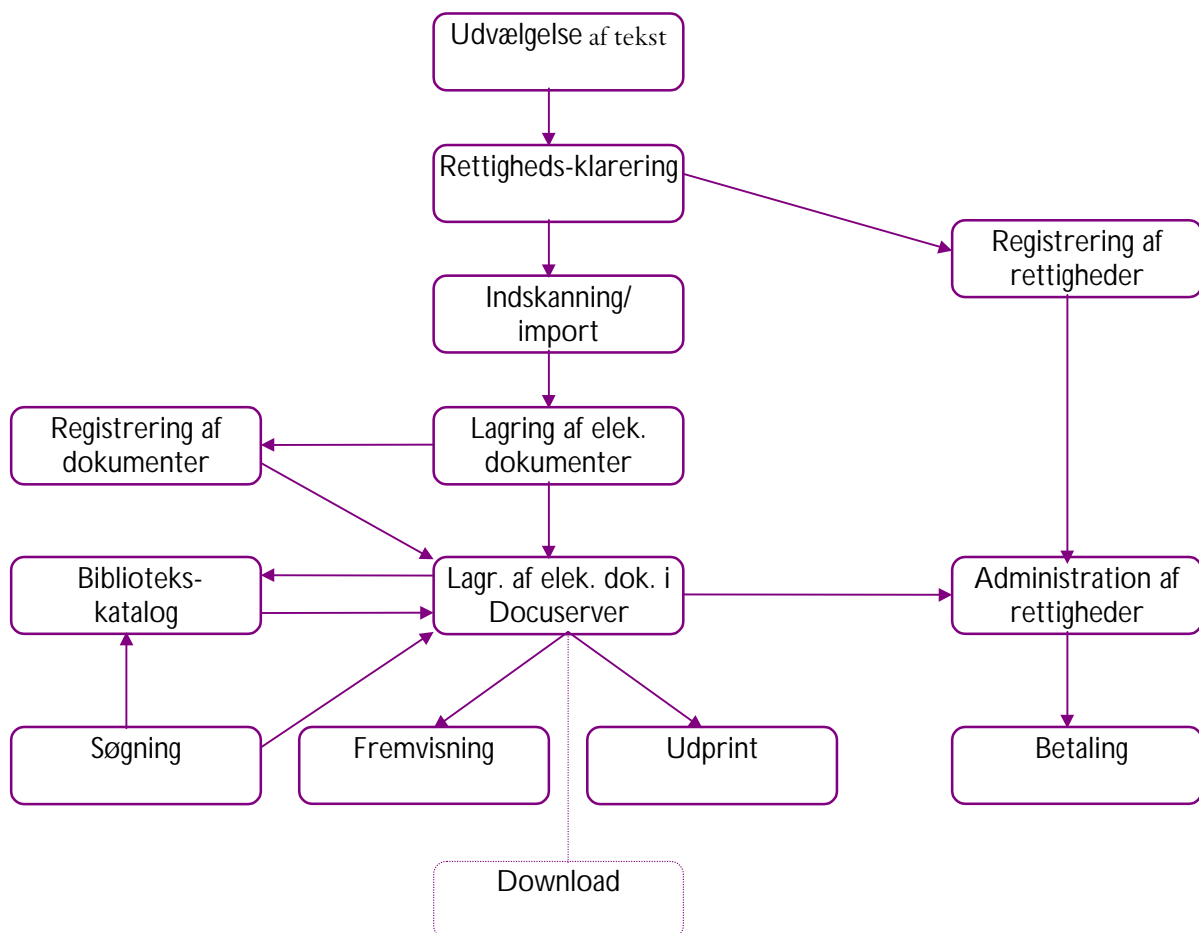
Udvælgelse af tekst

Rettigheds-klarering

Registrering af rettigheder

Indskanning/ import

Registrering af dokumenter

Lagring af elek. dokumenter

Biblioteks-katalog

Lagr. af elek. dok. i Docuserver

Administration af rettigheder

Søgning

Fremvisning

Udprint

Betaling

Download